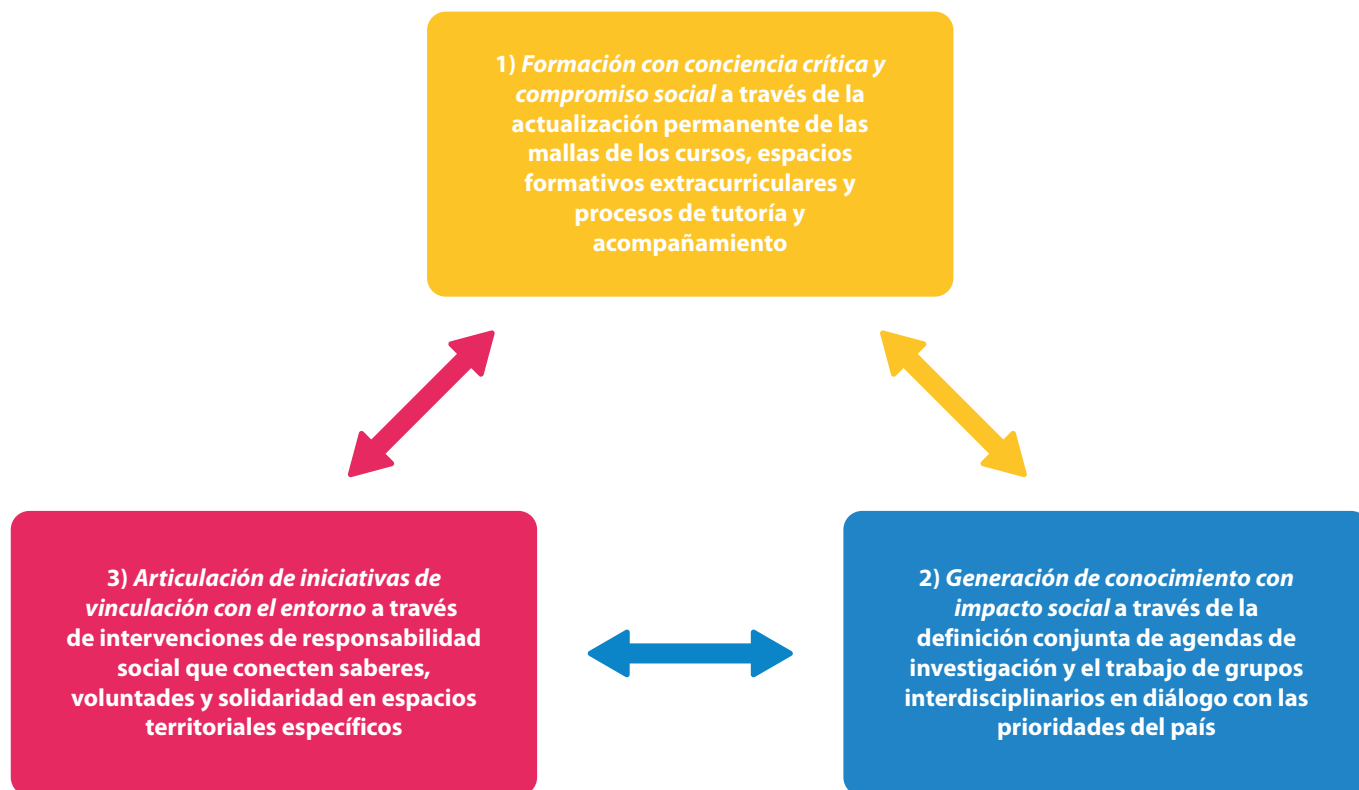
1) Formación con conciencia crítica y compromiso social a través de la actualización permanente de las mallas de los cursos, espacios formativos extracurriculares y procesos de tutoría y acompañamiento

3) Articulación de iniciativas de vinculación con el entorno a través de intervenciones de responsabilidad social que conecten saberes, voluntades y solidaridad en espacios territoriales específicos

2) Generación de conocimiento con impacto social a través de la definición conjunta de agendas de investigación y el trabajo de grupos interdisciplinarios en diálogo con las prioridades del país